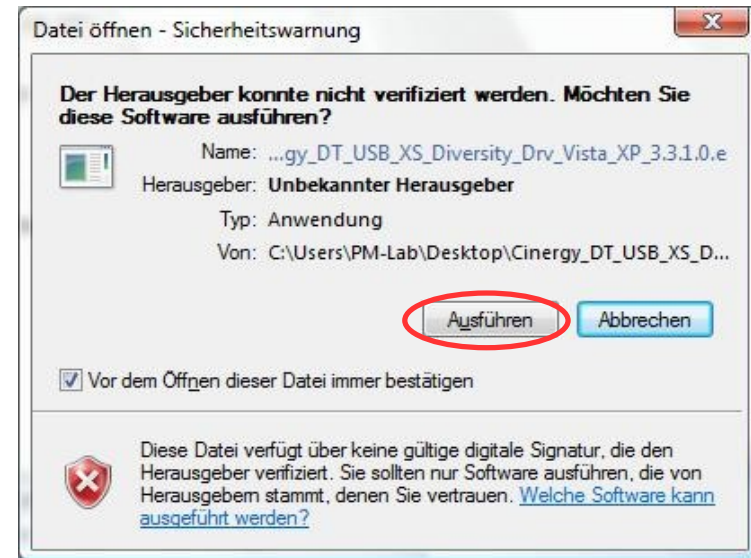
Datei öffnen - Sicherheitswarnung

Der Herausgeber konnte nicht verifiziert werden. Möchten Sie diese Software ausführen?

Name: ...gy_DT_USB_XS_Diversity_Drv_Vista_XP_3.3.1.0.e

Herausgeber: Unbekannter Herausgeber

Typ: Anwendung

Von: C:\Users\PM-Lab\Desktop\Cinergy_DT_USB_XS_D...

Ausführen

Abbrechen

Vor dem Öffnen dieser Datei immer bestätigen

Diese Datei verfügt über keine gültige digitale Signatur, die den Herausgeber verifiziert. Sie sollten nur Software ausführen, die von Herausgebern stammt, denen Sie vertrauen. Welche Software kann ausgeführt werden?